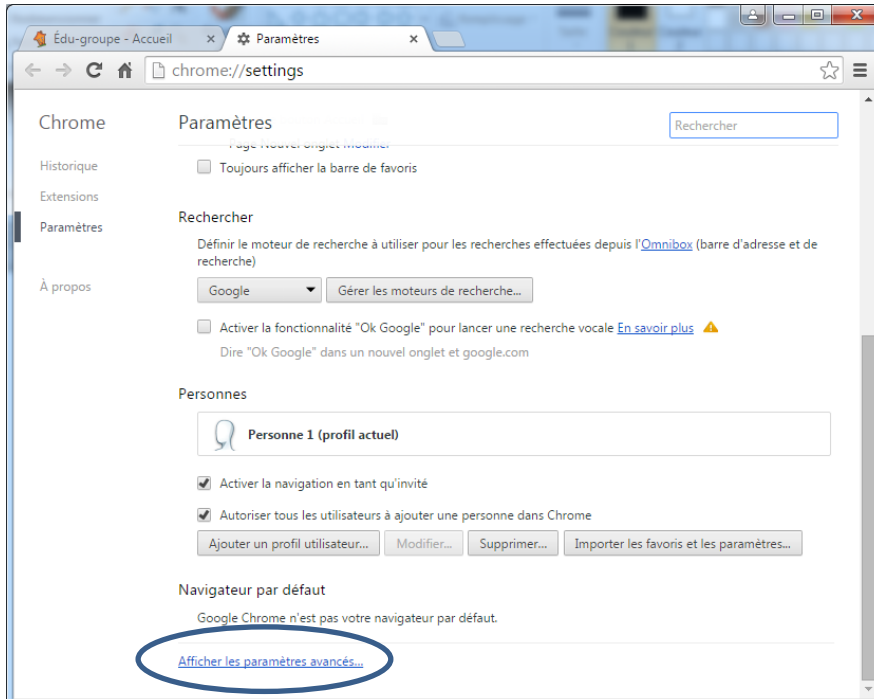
Édu-groupe - Accueil ×
Paramètres ×

chrome://settings

Chrome

Historique

Extensions

Paramètres

À propos

Paramètres

Rechercher

Page Nouvel onglet Modifier

Toujours afficher la barre de favoris

Rechercher

Définir le moteur de recherche à utiliser pour les recherches effectuées depuis l'Omnibox (barre d'adresse et de recherche)

Google

Gérer les moteurs de recherche...

Activer la fonctionnalité "Ok Google" pour lancer une recherche vocale En savoir plus

Dire "Ok Google" dans un nouvel onglet et google.com

Personnes

Personne 1 (profil actuel)

Activer la navigation en tant qu'invité

Autoriser tous les utilisateurs à ajouter une personne dans Chrome

Ajouter un profil utilisateur...
Modifier...
Supprimer...
Importer les favoris et les paramètres...

Navigateur par défaut

Google Chrome n'est pas votre navigateur par défaut.

Afficher les paramètres avancés...